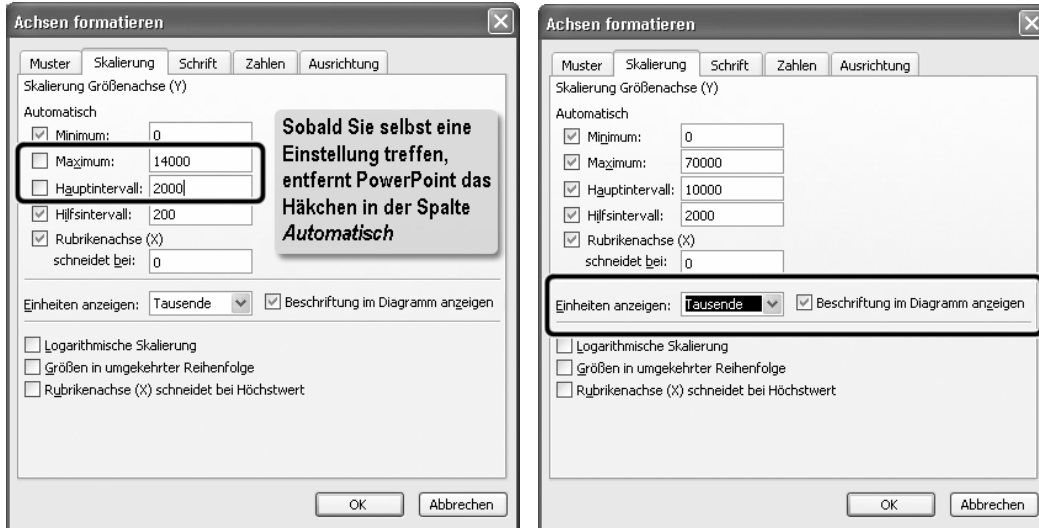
Achsen formatieren

Muster | Skalierung | Schrift | Zahlen | Ausrichtung

Skalierung Größenachse (Y)

Automatisch

Minimum: 0

Maximum: 14000

Hauptintervall: 2000

Hilfsintervall: 200

Rubrikenachse (X) schneidet bei: 0

Sobald Sie selbst eine Einstellung treffen, entfernt PowerPoint das Häkchen in der Spalte *Automatisch*

Einheiten anzeigen: Tausende

Beschriftung im Diagramm anzeigen

Logarithmische Skalierung

Größen in umgekehrter Reihenfolge

Rubrikenachse (X) schneidet bei Höchstwert

OK | Abbrechen

Achsen formatieren

Muster | Skalierung | Schrift | Zahlen | Ausrichtung

Skalierung Größenachse (Y)

Automatisch

Minimum: 0

Maximum: 70000

Hauptintervall: 10000

Hilfsintervall: 2000

Rubrikenachse (X) schneidet bei: 0

Einheiten anzeigen: Tausende

Beschriftung im Diagramm anzeigen

Logarithmische Skalierung

Größen in umgekehrter Reihenfolge

Rubrikenachse (X) schneidet bei Höchstwert

OK | Abbrechen